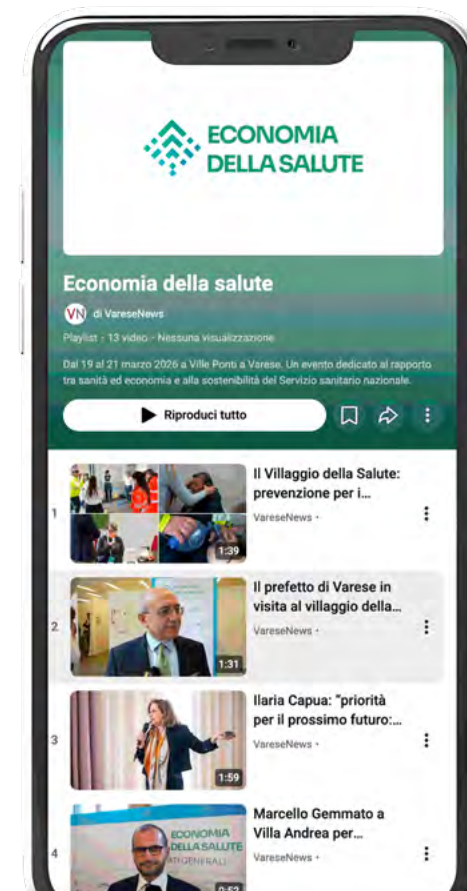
ECONOMIA DELLA SALUTE

Economia della salute

VN di VareseNews

Playlist · 13 video · Nessuna visualizzazione

Dal 19 al 21 marzo 2026 a Ville Ponti a Varese. Un evento dedicato al rapporto tra sanità ed economia e alla sostenibilità del Servizio sanitario nazionale.

Riproduci tutto

1
1:39
Il Villaggio della Salute: prevenzione per i...
VareseNews ·

2
1:31
Il prefetto di Varese in visita al villaggio della...
VareseNews ·

3
1:59
Ilaria Capua: "priorità per il prossimo futuro:...
VareseNews ·

4
ECONOMIA DELLA SALUTE
0:52
Marcello Gemmato a Villa Andrea per...
VareseNews ·